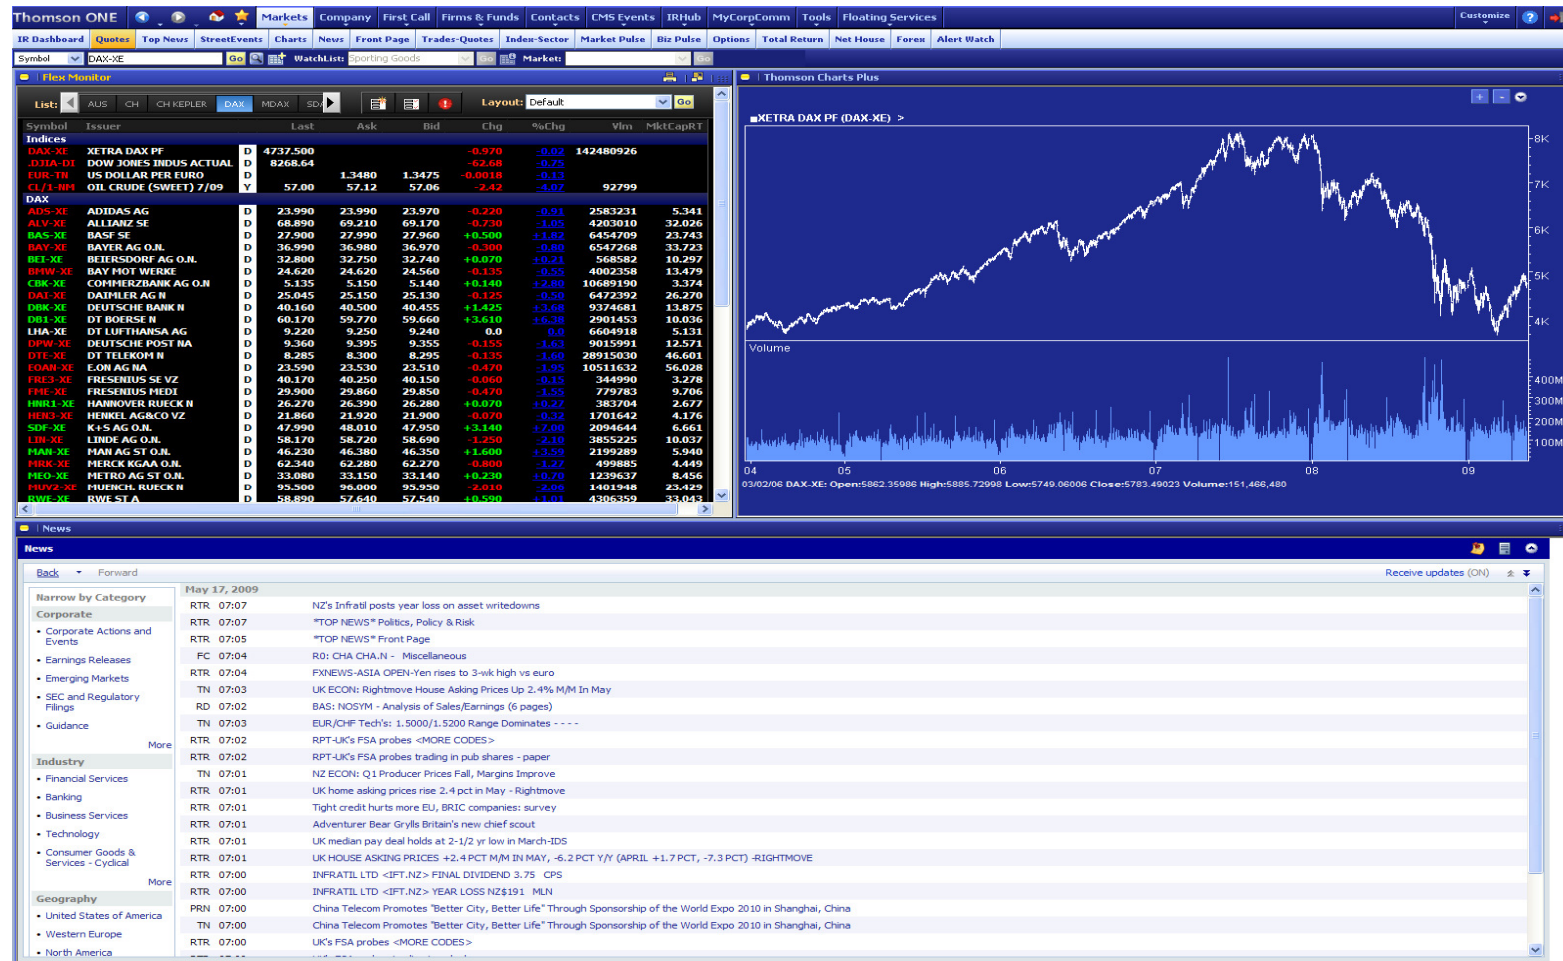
Thomson ONE | Markets | Company | First Call | Firms & Funds | Contacts | CMS Events | IRHub | MyCorpComm | Tools | Floating Services | Customize

IR Dashboard | Quotes | Top News | StreetEvents | Charts | News | Front Page | Trades-Quotes | Index-Sector | Market Pulse | Biz Pulse | Options | Total Return | Net House | Forex | Alert Watch

Symbol DAX-XE Go WatchList: Sporting Goods Go Market: Go

Flex Monitor

List: AUS CH CH KEPLER DAX MDAX SD Layout: Default Go

| Symbol | Issuer | | Last | Ask | Bid | Chg | %Chg | Vlm | MktCapRT |
|---|---|---|---|---|---|---|---|---|---|
| Indices | | | | | | | | | |
| DAX-XE | XETRA DAX PF | D | 4737.500 | | | -0.970 | -0.02 | 142480926 | |
| .DJIA-DT | DOW JONES INDUS ACTUAL | D | 8268.64 | | | -62.68 | -0.75 | | |
| EUR-TN | US DOLLAR PER EURO | D | | 1.3480 | 1.3475 | -0.0018 | -0.13 | | |
| CL/1-NM | OIL CRUDE (SWEET) 7/09 | Y | 57.00 | 57.12 | 57.06 | -2.42 | -4.07 | 92799 | |
| DAX | | | | | | | | | |
| ADS-XE | ADIDAS AG | D | 23.990 | 23.990 | 23.970 | -0.220 | -0.91 | 2583231 | 5.341 |
| ALV-XE | ALLIANZ SE | D | 68.800 | 69.210 | 69.170 | -0.730 | -1.05 | 4203010 | 32.026 |
| BAS-XE | BASF SE | D | 27.900 | 27.990 | 27.960 | +0.500 | +1.82 | 6454709 | 23.743 |
| BAY-XE | BAYER AG O.N. | D | 36.990 | 36.980 | 36.970 | -0.300 | -0.80 | 6547268 | 33.723 |
| BEI-XE | BEIERSDORF AG O.N. | D | 32.800 | 32.750 | 32.740 | +0.070 | +0.21 | 568582 | 10.297 |
| BMW-XE | BAY MOT WERKE | D | 24.620 | 24.620 | 24.560 | -0.135 | -0.55 | 4002358 | 13.479 |
| CBK-XE | COMMERZBANK AG O.N | D | 5.135 | 5.150 | 5.140 | +0.140 | +2.80 | 10689190 | 3.374 |
| DAI-XE | DAIMLER AG N | D | 25.045 | 25.150 | 25.130 | -0.125 | -0.50 | 6472392 | 26.270 |
| DBK-XE | DEUTSCHE BANK N | D | 40.160 | 40.500 | 40.455 | +1.425 | +3.68 | 9374681 | 13.875 |
| DB1-XE | DT BOERSE N | D | 60.170 | 59.770 | 59.660 | +3.610 | +6.38 | 2901453 | 10.036 |
| LHA-XE | DT LUFTHANSA AG | D | 9.220 | 9.250 | 9.240 | 0.0 | 0.0 | 6604918 | 5.131 |
| DPW-XE | DEUTSCHE POST NA | D | 9.360 | 9.395 | 9.355 | -0.155 | -1.63 | 9015991 | 12.571 |
| DTE-XE | DT TELEKOM N | D | 8.285 | 8.300 | 8.295 | -0.135 | -1.60 | 28915030 | 46.601 |
| EOAN-XE | E.ON AG NA | D | 23.590 | 23.530 | 23.510 | -0.470 | -1.95 | 10511632 | 56.028 |
| FRE3-XE | FRESENIUS SE VZ | D | 40.170 | 40.250 | 40.150 | -0.060 | -0.15 | 344990 | 3.278 |
| FME-XE | FRESENIUS MEDI | D | 29.900 | 29.860 | 29.850 | -0.470 | -1.55 | 779783 | 9.706 |
| HNR1-XE | HANNOVER RUECK N | D | 26.270 | 26.390 | 26.280 | +0.070 | +0.27 | 383704 | 2.677 |
| HEN3-XE | HENKEL AG&CO VZ | D | 21.860 | 21.920 | 21.900 | -0.070 | -0.32 | 1701642 | 4.176 |
| SDF-XE | K+S AG O.N. | D | 47.990 | 48.010 | 47.950 | +3.140 | +7.00 | 2094644 | 6.661 |
| LIN-XE | LINDE AG O.N. | D | 58.170 | 58.720 | 58.690 | -1.250 | -2.10 | 3855225 | 10.037 |
| MAN-XE | MAN AG ST O.N. | D | 46.230 | 46.380 | 46.350 | +1.600 | +3.59 | 2199289 | 5.940 |
| MRK-XE | MERCK KGAA O.N. | D | 62.340 | 62.280 | 62.270 | -0.800 | -1.27 | 499885 | 4.449 |
| MEO-XE | METRO AG ST O.N. | D | 33.080 | 33.150 | 33.140 | +0.230 | +0.70 | 1239637 | 8.456 |
| MUV2-XE | MUENCH. RUECK N | D | 95.500 | 96.000 | 95.990 | -2.010 | -2.06 | 1401948 | 23.429 |
| RWE-XE | RWE ST A | D | 58.890 | 57.640 | 57.540 | +0.590 | +1.03 | 4306359 | 33.043 |

Thomson Charts Plus

XETRA DAX PF (DAX-XE) >

8K 7K 6K 5K 4K

Volume

400M 300M 200M 100M

04 05 06 07 08 09

03/02/06 DAX-XE: Open:5862.35986 High:5885.72998 Low:5749.06006 Close:5783.49023 Volume:151,466,480

News

News

Back Forward Receive updates (ON)

Narrow by Category
Corporate
• Corporate Actions and Events
• Earnings Releases
• Emerging Markets
• SEC and Regulatory Filings
• Guidance
More
Industry
• Financial Services
• Banking
• Business Services
• Technology
• Consumer Goods & Services - Cyclical
More
Geography
• United States of America
• Western Europe
• North America

May 17, 2009
RTR 07:07 NZ's Infratil posts year loss on asset writedowns
RTR 07:07 *TOP NEWS* Politics, Policy & Risk
RTR 07:05 *TOP NEWS* Front Page
FC 07:04 R0: CHA CHA.N - Miscellaneous
RTR 07:04 FXNEWS-ASIA OPEN-Yen rises to 3-wk high vs euro
TN 07:03 UK ECON: Rightmove House Asking Prices Up 2.4% M/M In May
RD 07:02 BAS: NOSYM - Analysis of Sales/Earnings (6 pages)
TN 07:03 EUR/CHF Tech's: 1.5000/1.5200 Range Dominates - - - -
RTR 07:02 RPT-UK's FSA probes <MORE CODES>
RTR 07:02 RPT-UK's FSA probes trading in pub shares - paper
TN 07:01 NZ ECON: Q1 Producer Prices Fall, Margins Improve
RTR 07:01 UK home asking prices rise 2.4 pct in May - Rightmove
RTR 07:01 Tight credit hurts more EU, BRIC companies: survey
RTR 07:01 Adventurer Bear Grylls Britain's new chief scout
RTR 07:01 UK median pay deal holds at 2-1/2 yr low in March-IDS
RTR 07:01 UK HOUSE ASKING PRICES +2.4 PCT M/M IN MAY, -6.2 PCT Y/Y (APRIL +1.7 PCT, -7.3 PCT) -RIGHTMOVE
RTR 07:00 INFRATIL LTD <IFT.NZ> FINAL DIVIDEND 3.75 CPS
RTR 07:00 INFRATIL LTD <IFT.NZ> YEAR LOSS NZ$191 MLN
PRN 07:00 China Telecom Promotes "Better City, Better Life" Through Sponsorship of the World Expo 2010 in Shanghai, China
TN 07:00 China Telecom Promotes "Better City, Better Life" Through Sponsorship of the World Expo 2010 in Shanghai, China
RTR 07:00 UK's FSA probes <MORE CODES>